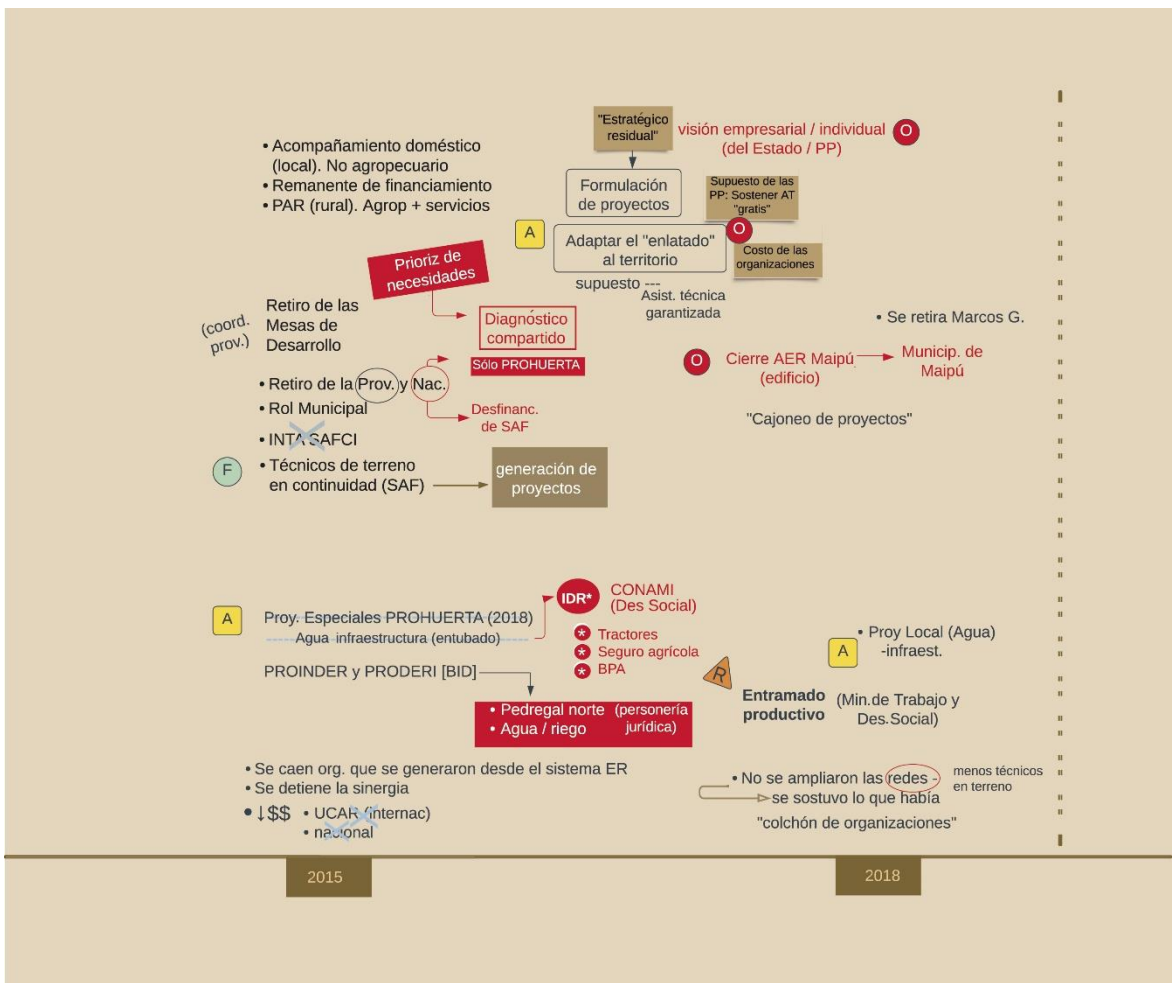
"Estratégico residual"

visión empresarial / individual
(del Estado / PP)
O

• Acompañamiento doméstico (local). No agropecuario
• Remanente de financiamiento
• PAR (rural). Agrop + servicios

Formulación de proyectos

Supuesto de las PP: Sostener AT "gratis"

A

Adaptar el "enlatado" al territorio

O

Costo de las organizaciones

supuesto ---
Asist. técnica garantizada

Prioriz de necesidades

Diagnóstico compartido

Sólo PROHUERTA

(coord. prov.)

Retiro de las Mesas de Desarrollo

• Se retira Marcos G.

O

Cierre AER Maipú (edificio)

Municip. de Maipú

• Retiro de la Prov. y Nac.
• Rol Municipal
• INTA SAFCI

Desfinanc. de SAF

"Cajoneo de proyectos"

F

• Técnicos de terreno en continuidad (SAF)

generación de proyectos

IDR*

CONAMI (Des Social)

A

Proy. Especiales PROHUERTA (2018)
Agua infraestructura (entubado)

* Tractores
* Seguro agrícola
* BPA

A

• Proy Local (Agua) -infraest.

R

PROINDER y PRODERI [BID]

Entramado productivo

(Min.de Trabajo y Des.Social)

• Pedregal norte (personería jurídica)
• Agua / riego

• Se caen org. que se generaron desde el sistema ER
• Se detiene la sinergia
• ↓$$ • UCAR (internac)
• nacional

• No se ampliaron las redes -
se sostuvo lo que había
"colchón de organizaciones"

menos técnicos en terreno

2015

2018